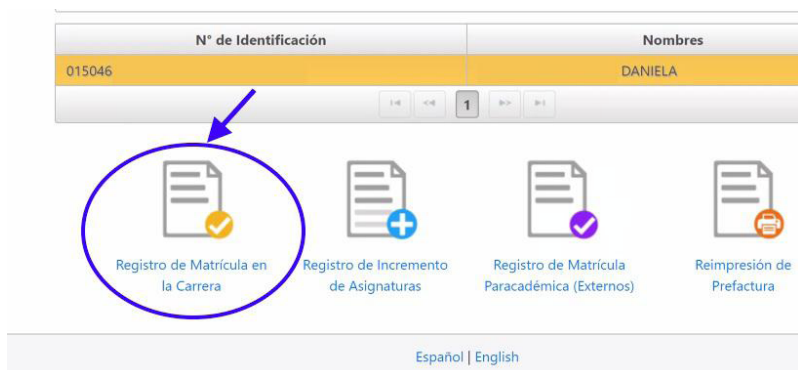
| N° de Identificación | Nombres |
|---|---|
| 015046 | DANIELA |

1

Registro de Matrícula en la Carrera

Registro de Incremento de Asignaturas

Registro de Matrícula Paracadémica (Externos)

Reimpresión de Prefactura

Español | English